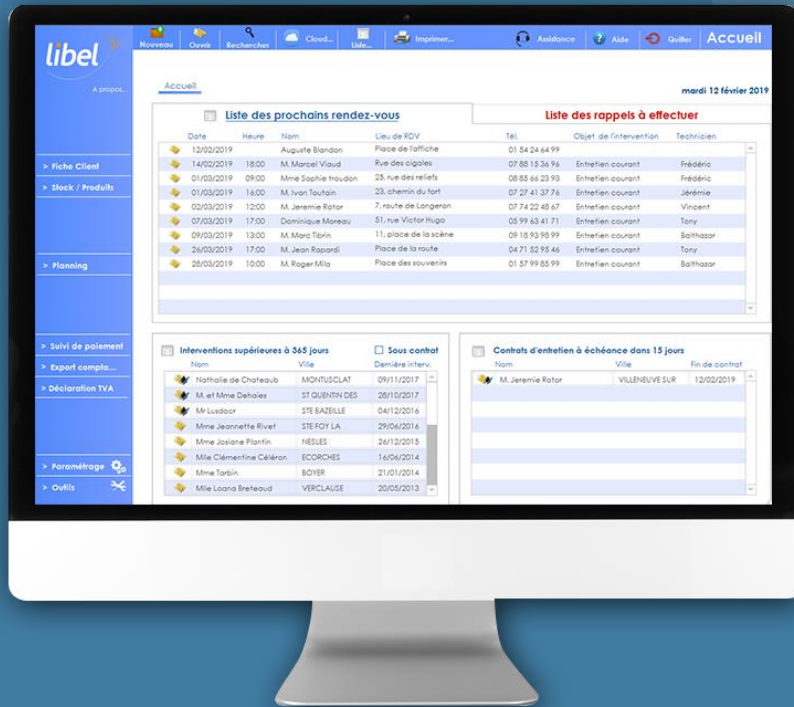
libel

A propos...

Nouveau | Ouvrir | Rechercher | Cloud... | Liste... | Imprimer... | Assistance | Aide | Quitter | Accueil

Accueil

mardi 12 février 2019

Liste des prochains rendez-vous

Liste des rappels à effectuer

| Date | Heure | Nom | Lieu de RDV | Tél. | Objet de l'intervention | Technicien |
|---|---|---|---|---|---|---|
| 12/02/2019 | | Auguste Blandon | Place de l'office | 01 54 24 64 99 | | |
| 14/02/2019 | 18:00 | M. Marcel Viaud | Rue des cigales | 07 88 15 36 96 | Entretien courant | Frédéric |
| 01/03/2019 | 09:00 | Mme Sophie troudon | 25, rue des reliefs | 08 85 66 23 93 | Entretien courant | Frédéric |
| 01/03/2019 | 16:00 | M. Ivan Toutain | 23, chemin du fort | 07 27 41 37 76 | Entretien courant | Jérémie |
| 02/03/2019 | 12:00 | M. Jeremie Rotor | 7, route de Langeron | 07 74 22 48 67 | Entretien courant | Vincent |
| 07/03/2019 | 17:00 | Dominique Moreau | 51, rue Victor Hugo | 05 99 63 41 71 | Entretien courant | Tony |
| 09/03/2019 | 13:00 | M. Marc Tibrin | 11, place de la scène | 09 18 93 98 99 | Entretien courant | Balthazar |
| 26/03/2019 | 17:00 | M. Jean Rapardi | Place de la route | 04 71 52 95 46 | Entretien courant | Tony |
| 28/03/2019 | 10:00 | M. Roger Mila | Place des souvenirs | 01 57 99 85 99 | Entretien courant | Balthazar |

> Fiche Client
> Stock / Produits
> Planning
> Suivi de paiement
> Export compta...
> Déclaration TVA
> Paramétrage
> Outils

Interventions supérieures à 365 jours

Sous contrat

| Nom | Ville | Dernière interv. |
|---|---|---|
| Nathalie de Chateaub | MONTUSCLAT | 09/11/2017 |
| M. et Mme Dehaies | ST QUENTIN DES | 28/10/2017 |
| Mr Lusdoor | STE BAZEILLE | 04/12/2016 |
| Mme Jeannette Rivet | STE FOY LA | 29/06/2016 |
| Mme Josiane Plantin | NESLES | 26/12/2015 |
| Mlle Clémentine Céléron | ECORCHES | 16/06/2014 |
| Mme Tarbin | BOYER | 21/01/2014 |
| Mlle Loana Breteaud | VERCLAUSE | 20/05/2013 |

Contrats d'entretien à échéance dans 15 jours

| Nom | Ville | Fin de contrat |
|---|---|---|
| M. Jeremie Rotor | VILLENEUVE SUR | 12/02/2019 |